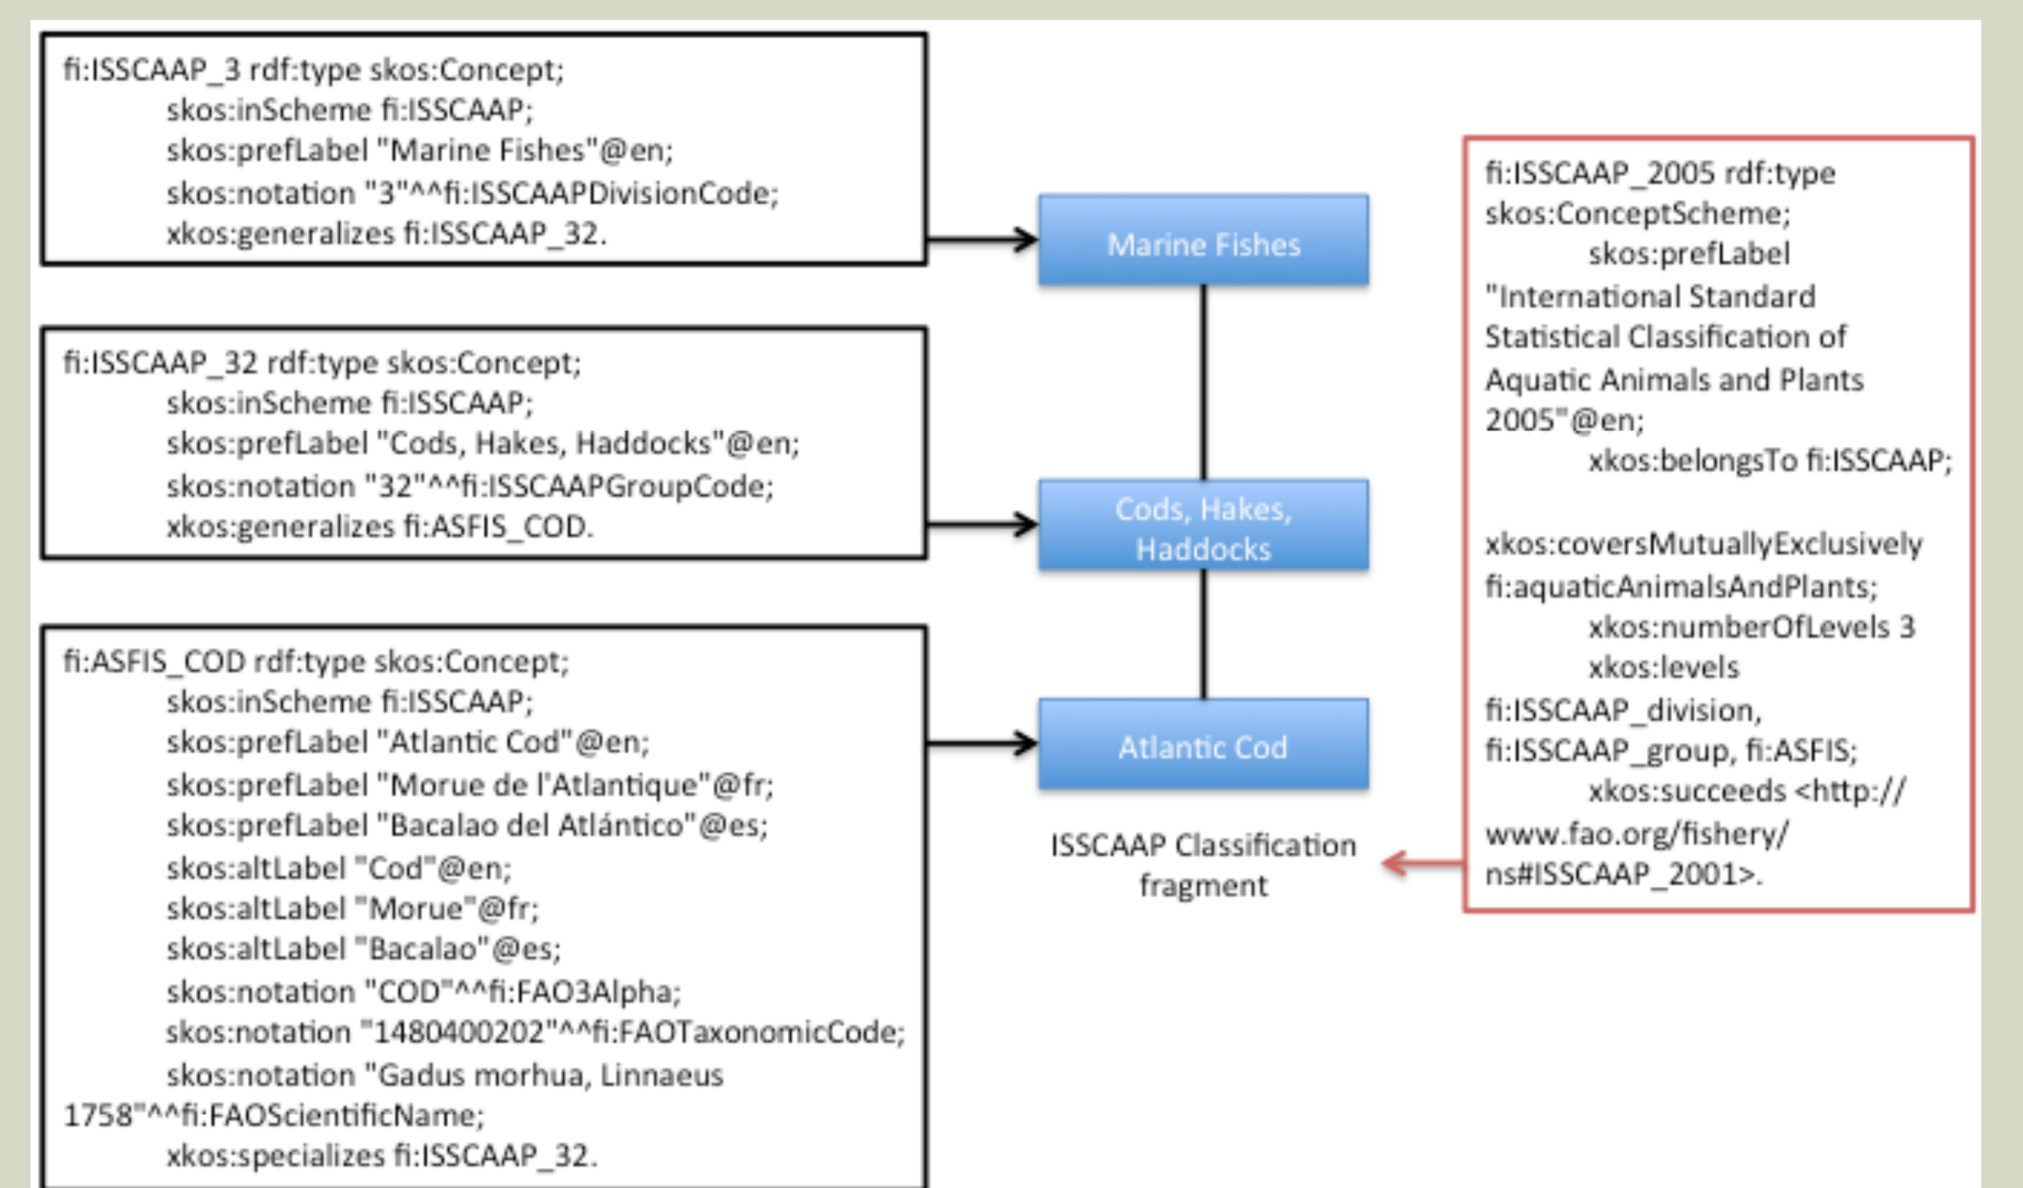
fi:ISSCAAP_3 rdf:type skos:Concept;
skos:inScheme fi:ISSCAAP;
skos:prefLabel "Marine Fishes"@en;
skos:notation "3"^^fi:ISSCAAPDivisionCode;
xkos:generalizes fi:ISSCAAP_32.

fi:ISSCAAP_32 rdf:type skos:Concept;
skos:inScheme fi:ISSCAAP;
skos:prefLabel "Cods, Hakes, Haddocks"@en;
skos:notation "32"^^fi:ISSCAAPGroupCode;
xkos:generalizes fi:ASFIS_COD.

fi:ASFIS_COD rdf:type skos:Concept;
skos:inScheme fi:ISSCAAP;
skos:prefLabel "Atlantic Cod"@en;
skos:prefLabel "Morue de l'Atlantique"@fr;
skos:prefLabel "Bacalao del Atlántico"@es;
skos:altLabel "Cod"@en;
skos:altLabel "Morue"@fr;
skos:altLabel "Bacalao"@es;
skos:notation "COD"^^fi:FAO3Alpha;
skos:notation "1480400202"^^fi:FAOTaxonomicCode;
skos:notation "Gadus morhua, Linnaeus 1758"^^fi:FAOScientificName;
xkos:specializes fi:ISSCAAP_32.

Marine Fishes

Cods, Hakes, Haddocks

Atlantic Cod

ISSCAAP Classification fragment

fi:ISSCAAP_2005 rdf:type skos:ConceptScheme;
skos:prefLabel "International Standard Statistical Classification of Aquatic Animals and Plants 2005"@en;
xkos:belongsTo fi:ISSCAAP;

xkos:coversMutuallyExclusively fi:aquaticAnimalsAndPlants;
xkos:numberOfLevels 3
xkos:levels fi:ISSCAAP_division, fi:ISSCAAP_group, fi:ASFIS;
xkos:succeeds <http://www.fao.org/fishery/ns#ISSCAAP_2001>.